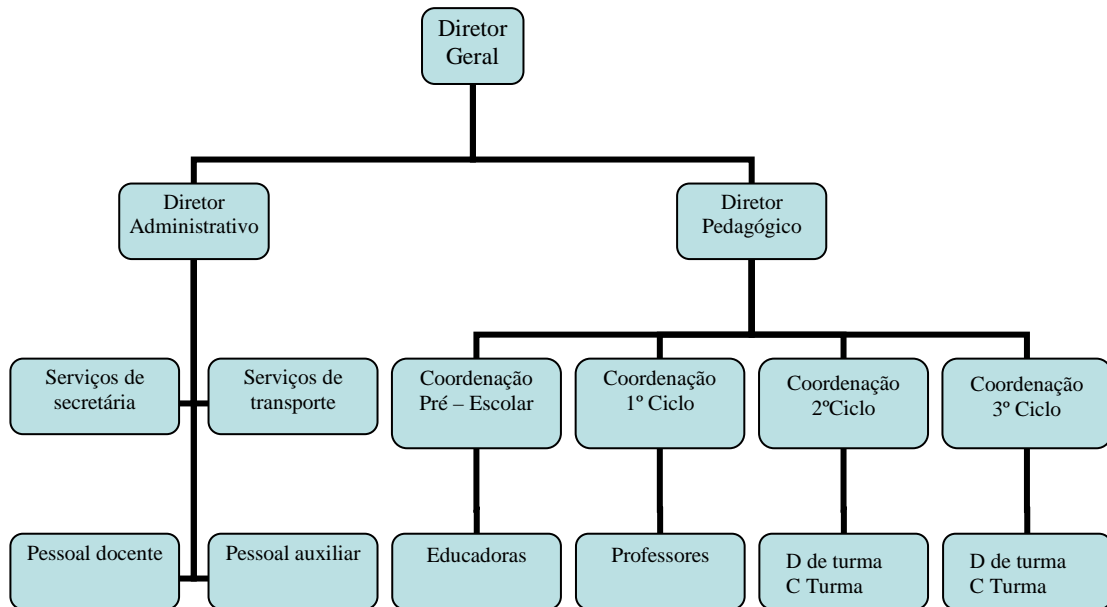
Diretor Geral

Diretor Administrativo

Diretor Pedagógico

Serviços de secretária

Serviços de transporte

Coordenação Pré – Escolar

Coordenação 1º Ciclo

Coordenação 2ºCiclo

Coordenação 3º Ciclo

Pessoal docente

Pessoal auxiliar

Educadoras

Professores

D de turma
C Turma

D de turma
C Turma